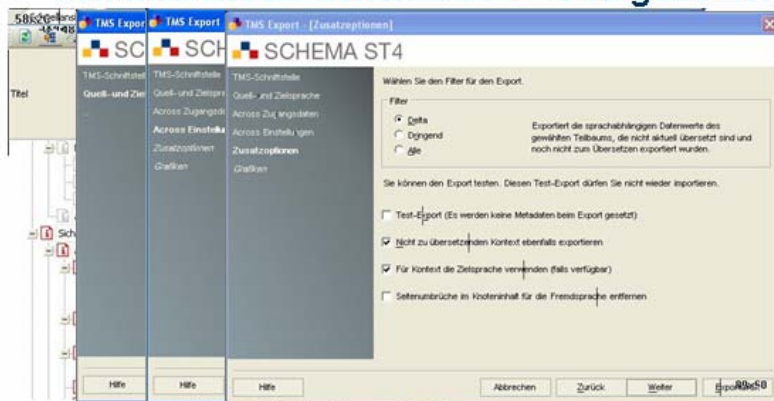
5862

Titel

TMS Export

SC

TMS-Schnittstelle

Quell- und Zie

Hilfe

TMS Export

SCH

TMS-Schnittstelle

Quell- und Zielspra

Across Zugangsd

Across Einstellu

Zusatzoptionen

Grafiken

Hilfe

TMS Export - [Zusatzoptionen]

SCHEMA ST4

TMS-Schnittstelle

Quell- und Zielsprache

Across Zugangsdaten

Across Einstellungen

Zusatzoptionen

Grafiken

Wählen Sie den Filter für den Export.

Filter

Delta

Dringend

Alle

Exportiert die sprachabhängigen Datenwerte des gewählten Teilbaums, die nicht aktuell übersetzt sind und noch nicht zum Übersetzen exportiert wurden.

Sie können den Export testen. Diesen Test-Export dürfen Sie nicht wieder importieren.

Test-Export (Es werden keine Metadaten beim Export gesetzt)

Nicht zu übersetzenden Kontext ebenfalls exportieren

Für Kontext die Zielsprache verwenden (falls verfügbar)

Seitenumbrüche im Knoteninhalt für die Fremdsprache entfernen

Hilfe

Abbrechen

Zurück

Weiter

Exportieren

80x60